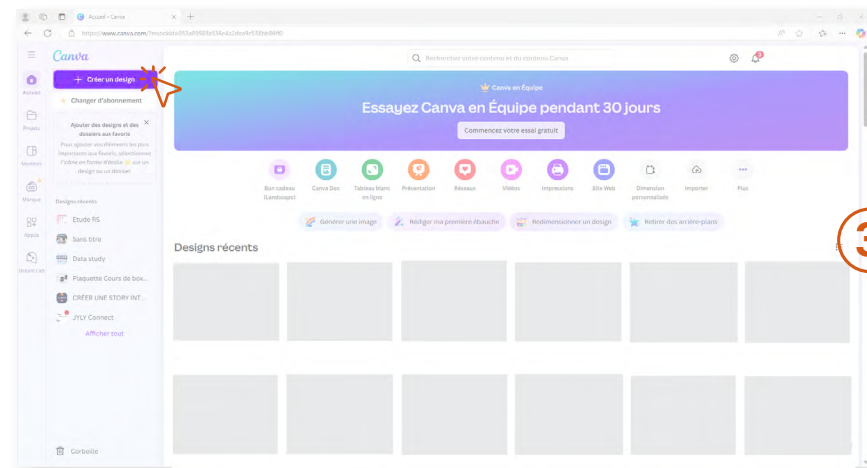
Accueil – Canva

https://www.canva.com/?renocode=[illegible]

Canva

Rechercher votre contenu et du contenu Canva

+ Créer un design

Changer d'abonnement

Accueil

Projets

Modèles

Marque

Apps

Dream Lab

Ajouter des designs et des dossiers aux favoris

Pour ajouter vos éléments les plus importants aux favoris, sélectionnez l'icône en forme d'étoile sur un design ou un dossier.

Designs récents

Etude RS

Sans titre

Data study

Plaquette Cours de box...

CRÉER UNE STORY INT...

JYLY Connect

Afficher tout

Corbeille

Canva en Équipe

Essayez Canva en Équipe pendant 30 jours

Commencez votre essai gratuit

Bon cadeau (Landscape)

Canva Doc

Tableau blanc en ligne

Présentation

Réseaux

Vidéos

Impressions

Site Web

Dimension personnalisée

Importer

Plus

Générer une image

Rédiger ma première ébauche

Redimensionner un design

Retirer des arrière-plans

Designs récents